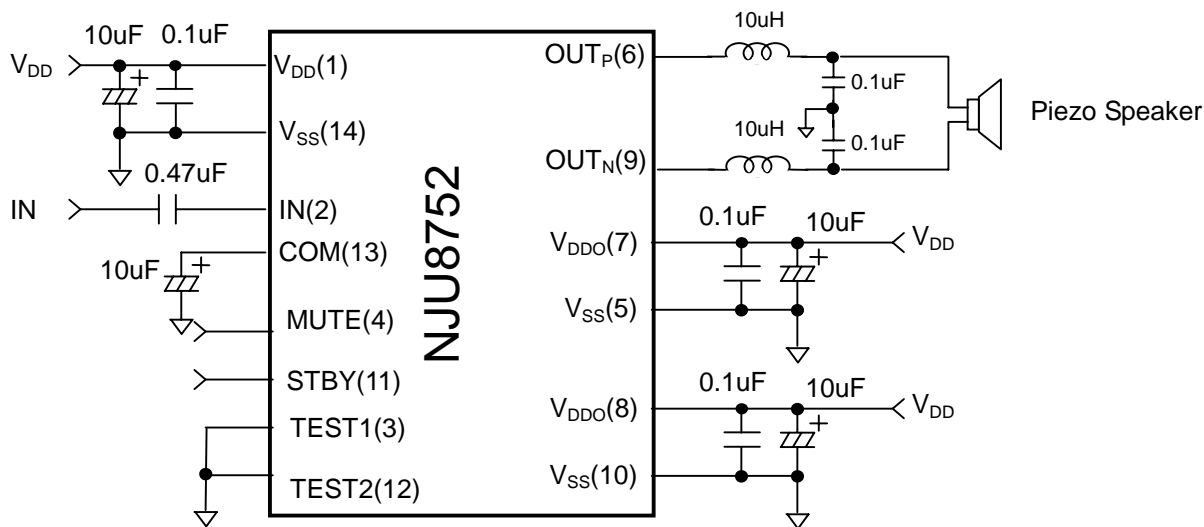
10uF 0.1uF

$V_{DD}$

$V_{DD}(1)$

$V_{SS}(14)$

0.47uF

IN

IN(2)

COM(13)

10uF

MUTE(4)

STBY(11)

TEST1(3)

TEST2(12)

NJU8752

$OUT_P(6)$

$OUT_N(9)$

10uH

0.1uF

10uH

0.1uF

Piezo Speaker

$V_{DDO}(7)$

0.1uF

10uF

$V_{DD}$

$V_{SS}(5)$

$V_{DDO}(8)$

0.1uF

10uF

$V_{DD}$

$V_{SS}(10)$